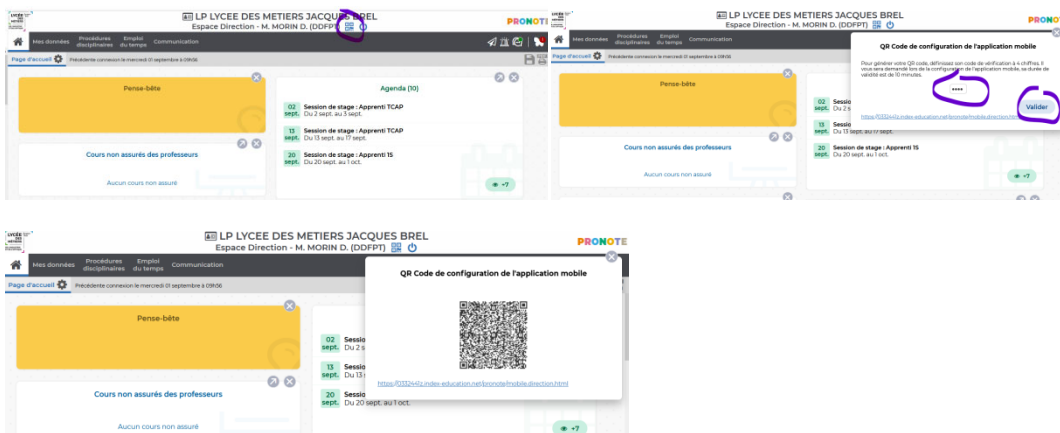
LP LYCEE DES METIERS JACQUES BREL
Espace Direction - M. MORIN D. (DDFPT)
PRONOTE
Mes données
Procédures disciplinaires
Emploi du temps
Communication
Page d'accueil
Précédente connexion le mercredi 01 septembre à 09h56
Pense-bête
Agenda (10)
02 sept. Session de stage : Apprenti TCAP
Du 2 sept. au 3 sept.
13 sept. Session de stage : Apprenti TCAP
Du 13 sept. au 17 sept.
20 sept. Session de stage : Apprenti 1S
Du 20 sept. au 1 oct.
+7
Cours non assurés des professeurs
Aucun cours non assuré

LP LYCEE DES METIERS JACQUES BREL
Espace Direction - M. MORIN D. (DDFPT)
PRONOTE
Mes données
Procédures disciplinaires
Emploi du temps
Communication
Page d'accueil
Précédente connexion le mercredi 01 septembre à 09h56
Pense-bête
QR Code de configuration de l'application mobile
Pour générer votre QR code, définissez son code de vérification à 4 chiffres. Il vous sera demandé lors de la configuration de l'application mobile. sa durée de validité est de 10 minutes.
••••
Valider
https://0332441z.index-education.net/pronote/mobile.direction.html
02 sept. Sessio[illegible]
Du 2 s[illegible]
13 sept. Sessio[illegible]
Du 13 sept. au 17 sept.
20 sept. Session de stage : Apprenti 1S
Du 20 sept. au 1 oct.
+7
Cours non assurés des professeurs
Aucun cours non assuré

LP LYCEE DES METIERS JACQUES BREL
Espace Direction - M. MORIN D. (DDFPT)
PRONOTE
Mes données
Procédures disciplinaires
Emploi du temps
Communication
Page d'accueil
Précédente connexion le mercredi 01 septembre à 09h56
Pense-bête
QR Code de configuration de l'application mobile
https://0332441z.index-education.net/pronote/mobile.direction.html
02 sept. Sessio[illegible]
Du 2 s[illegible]
13 sept. Sessio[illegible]
Du 13 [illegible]
20 sept. Sessio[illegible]
Du 20 sept. au 1 oct.
+7
Cours non assurés des professeurs
Aucun cours non assuré